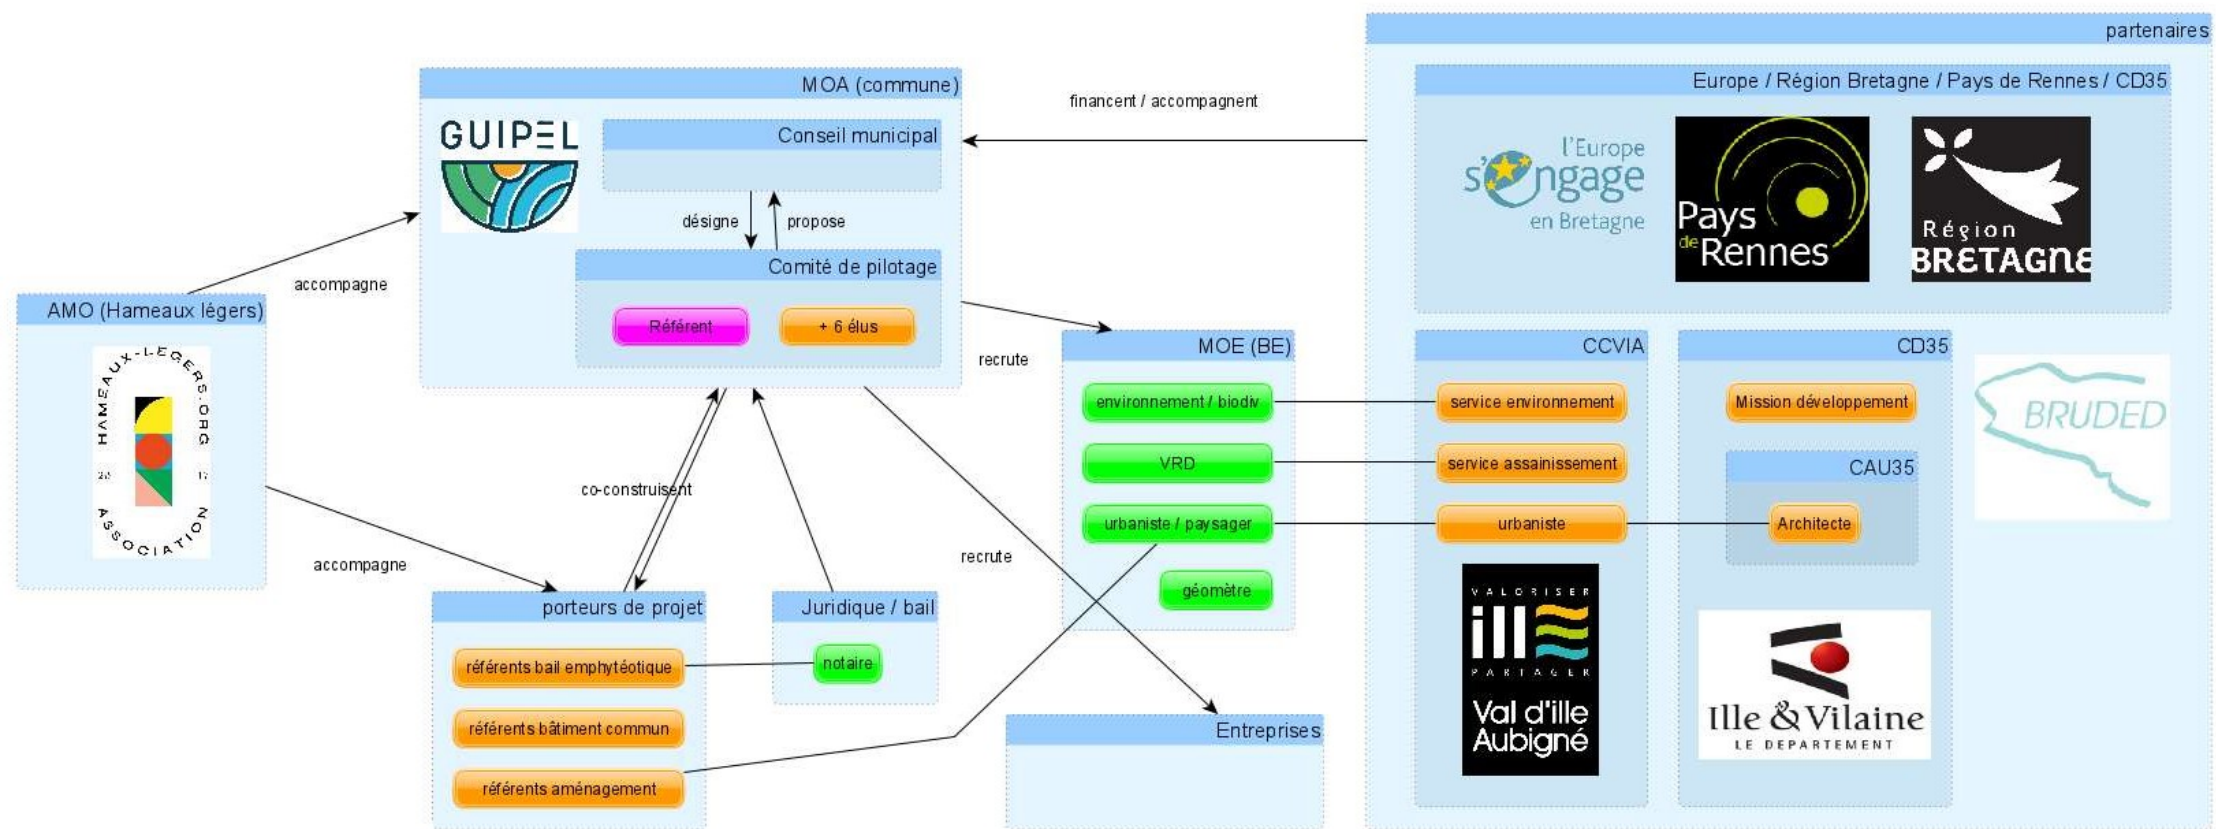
partenaires

Europe / Région Bretagne / Pays de Rennes / CD35

financent / accompagnent

MOA (commune)

GUIPEL

Conseil municipal

désigne

propose

Comité de pilotage

Référent

+ 6 élus

l'Europe s'engage en Bretagne

Pays de Rennes

Région BRETAGNE

AMO (Hameaux légers)

accompagne

HAMEAUX-LEGERS.ORG ASSOCIATION

recrute

MOE (BE)

environnement / biodiv

VRD

urbaniste / paysager

géomètre

CCVIA

service environnement

service assainissement

urbaniste

CD35

Mission développement

CAU35

Architecte

BRUDED

co-construisent

accompagne

recrute

porteurs de projet

référents bail emphytéotique

référents bâtiment commun

référents aménagement

Juridique / bail

notaire

Entreprises

VALORISER ILLE PARTAGER Val d'Ille Aubigné

Ille & Vilaine LE DEPARTEMENT